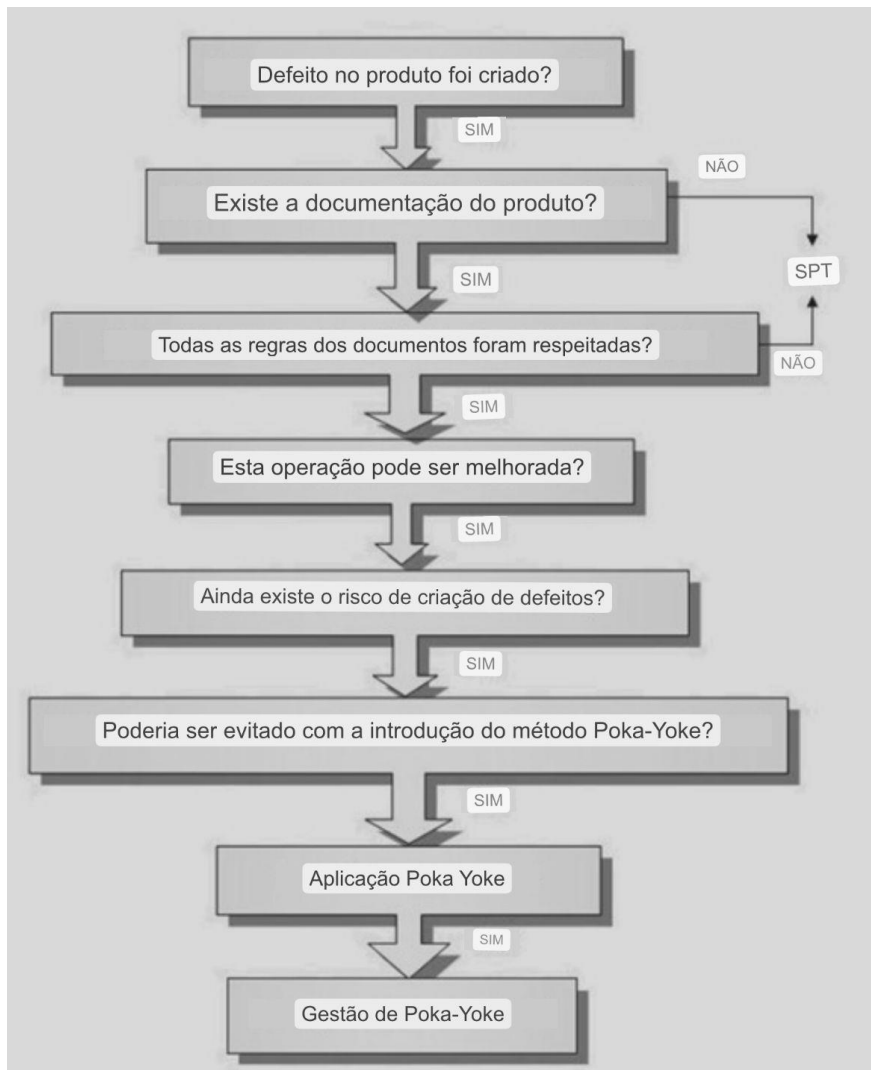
Defeito no produto foi criado?

SIM

NÃO

Existe a documentação do produto?

SIM

SPT

Todas as regras dos documentos foram respeitadas?

NÃO

SIM

Esta operação pode ser melhorada?

SIM

Ainda existe o risco de criação de defeitos?

SIM

Poderia ser evitado com a introdução do método Poka-Yoke?

SIM

Aplicação Poka Yoke

SIM

Gestão de Poka-Yoke